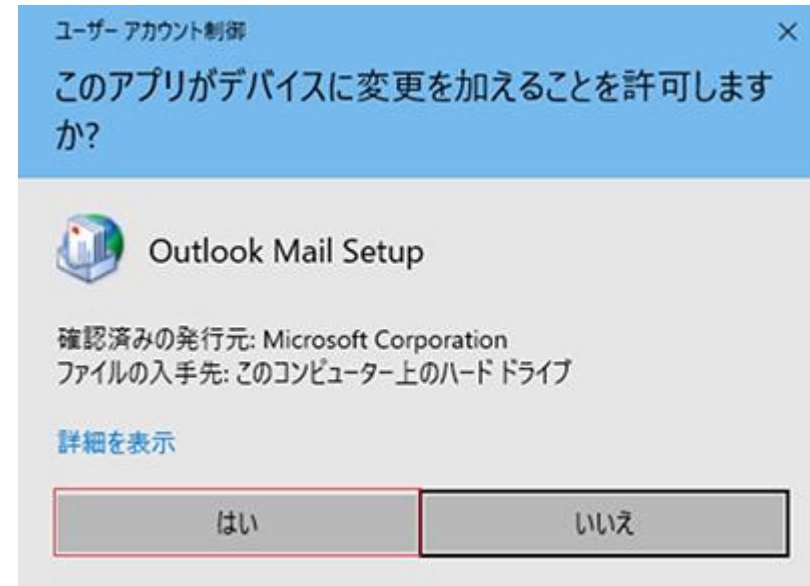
ユーザー アカウント制御

×

このアプリがデバイスに変更を加えることを許可しますか?

Outlook Mail Setup

確認済みの発行元: Microsoft Corporation
ファイルの入手先: このコンピューター上のハード ドライブ

詳細を表示

はい

いいえ